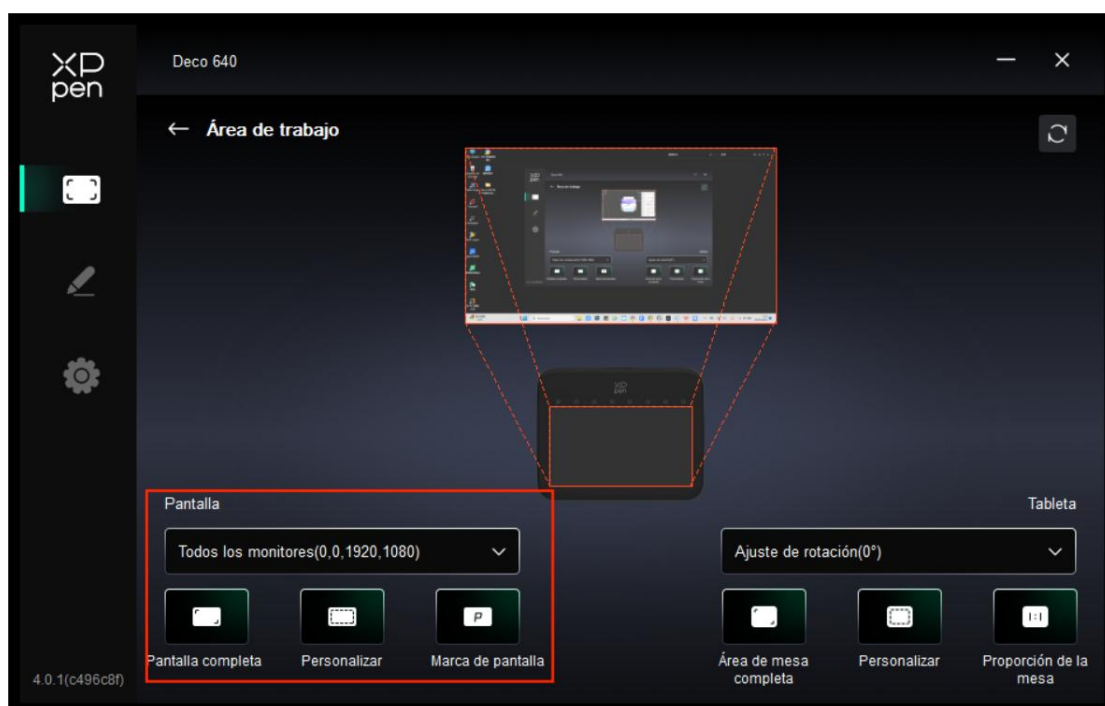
XP pen

Deco 640

← Área de trabajo

Pantalla

Todos los monitores(0,0,1920,1080)

Pantalla completa

Personalizar

Marca de pantalla

Tableta

Ajuste de rotación(0°)

Área de mesa completa

Personalizar

Proporción de la mesa

4.0.1(c496c8f)